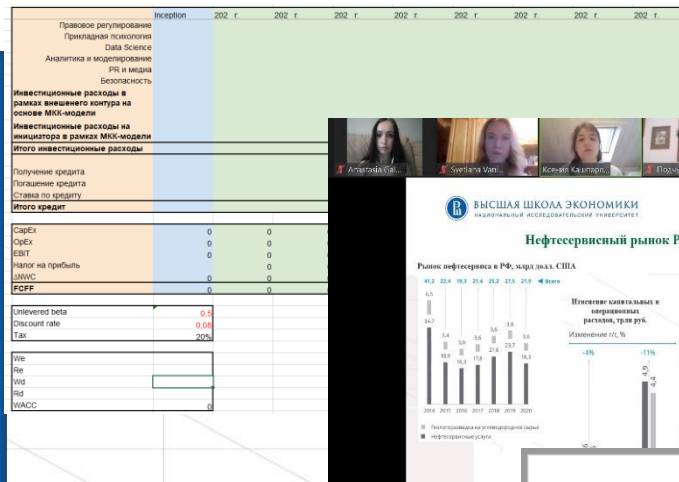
| | Inception | 202 г. | 202 г. | 202 г. | 202 г. | 202 г. | 202 г. | 202 г. | 202 г. |
|---|---|---|---|---|---|---|---|---|---|
| Правовое регулирование | | | | | | | | | |
| Прикладная психология | | | | | | | | | |
| Data Science | | | | | | | | | |
| Аналитика и моделирование | | | | | | | | | |
| PR и медиа | | | | | | | | | |
| Безопасность | | | | | | | | | |
| Инвестиционные расходы в рамках внешнего контура на основе МКК-модели | | | | | | | | | |
| Инвестиционные расходы на инициатора в рамках МКК-модели | | | | | | | | | |
| Итого инвестиционные расходы | | | | | | | | | |
| Получение кредита | | | | | | | | | |
| Погашение кредита | | | | | | | | | |
| Ставка по кредиту | | | | | | | | | |
| Итого кредит | | | | | | | | | |
| CapEx | 0 | 0 | | | | | | | |
| OpEx | 0 | 0 | | | | | | | |
| EBIT | 0 | 0 | | | | | | | |
| Налог на прибыль | | 0 | | | | | | | |
| ΔNWC | 0 | 0 | | | | | | | |
| FCFF | 0 | 0 | | | | | | | |

| | |
|---|---|
| Unlevered beta | 0,5 |
| Discount rate | 0,08 |
| Tax | 20% |

| | |
|---|---|
| We | |
| Re | |
| Wd | |
| Rd | |
| WACC | 0 |

Anastasia Gal... Svetlana Vani... Ксения Кашпаро... Подч...

ВЫСШАЯ ШКОЛА ЭКОНОМИКИ
НАЦИОНАЛЬНЫЙ ИССЛЕДОВАТЕЛЬСКИЙ УНИВЕРСИТЕТ

Нефтесервисный рынок Р

Рынок нефтесервиса в РФ, млрд долл. США

41,2 22,4 19,3 21,4 25,2 27,5 21,9 ◄ Всего

6,5 34,7 3,4 18,9 3,0 16,3 3,6 17,8 3,6 21,6 3,8 23,7 3,6 18,3

2014 2015 2016 2017 2018 2019 2020

Геологоразведка на углеводородное сырье
Нефтесервисные услуги

Изменение капитальных и операционных расходов, трлн руб.

Изменение г/г, %

-4% -11%

4,9 4,4